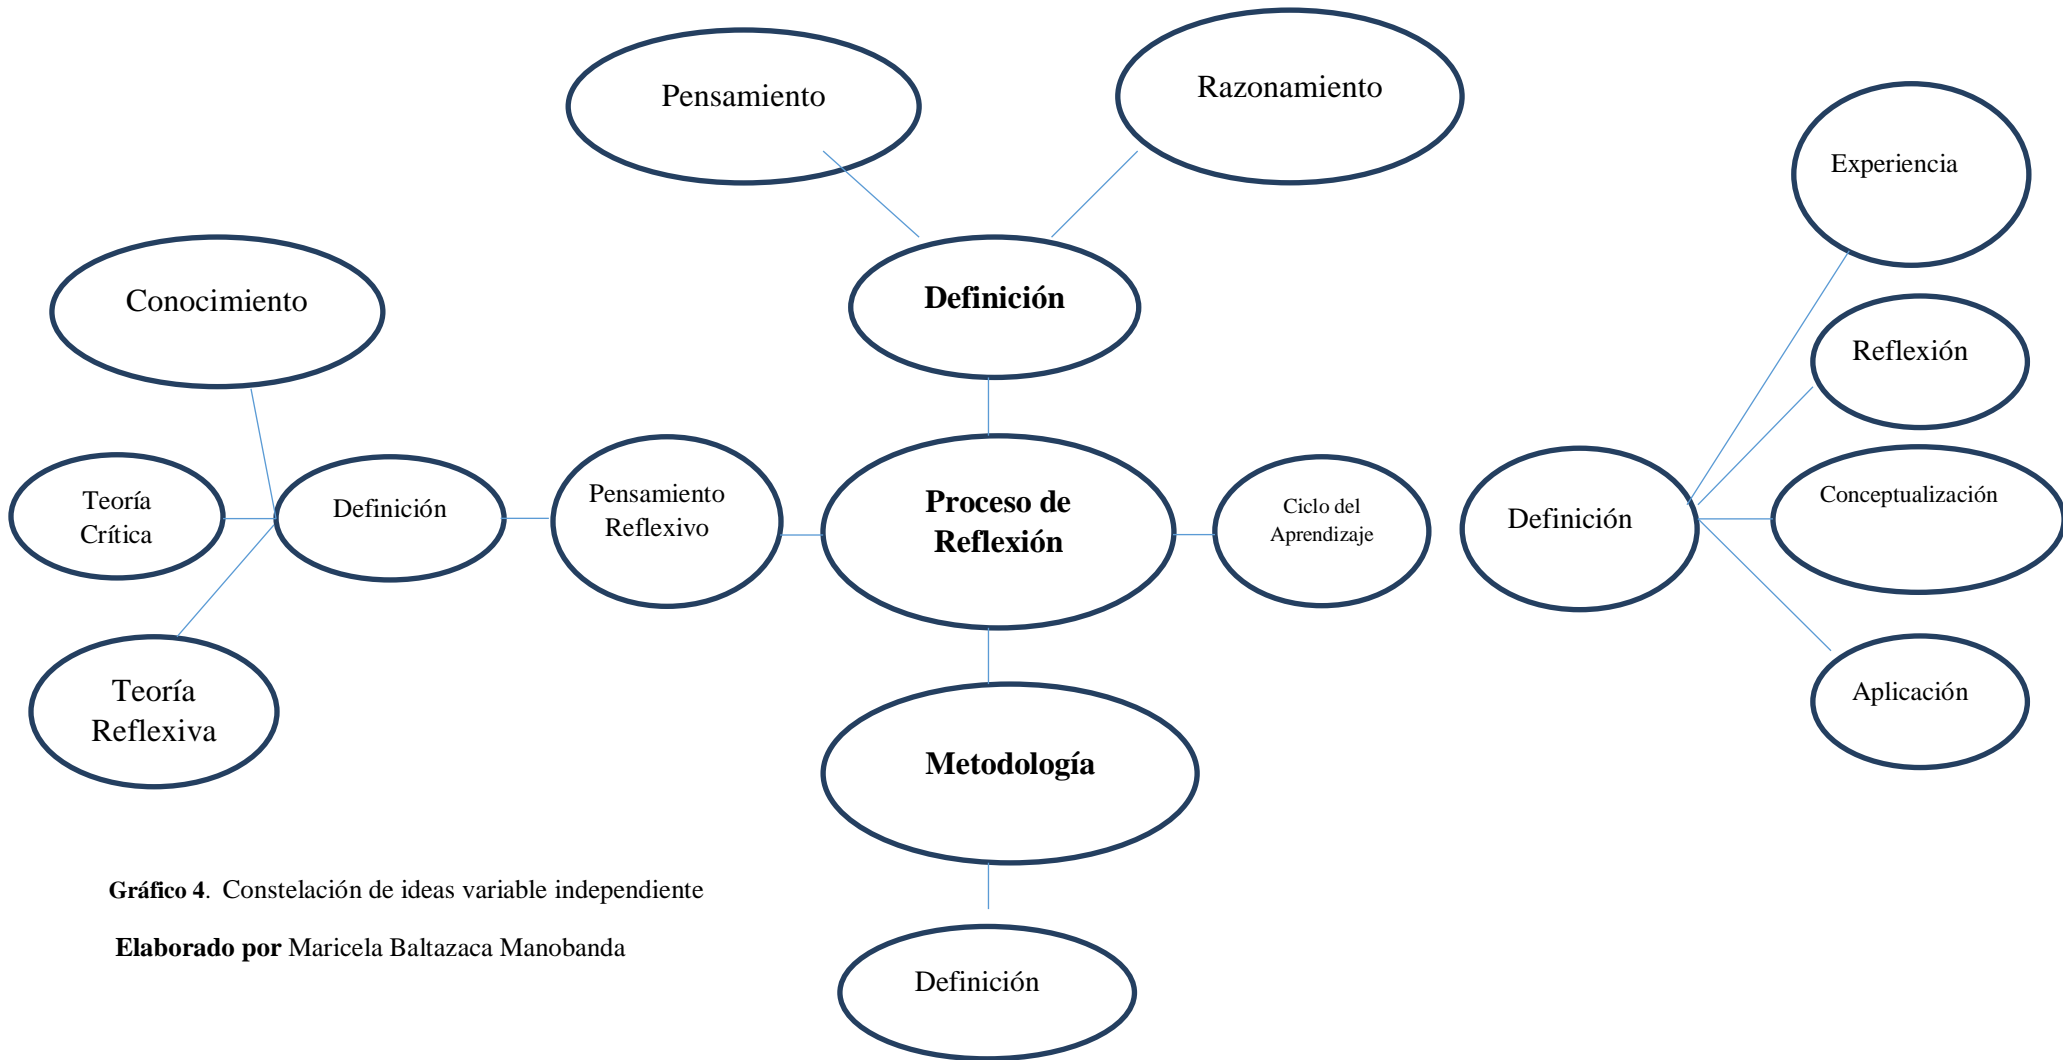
Pensamiento

Razonamiento

Experiencia

Definición

Conocimiento

Reflexión

Teoría Crítica

Definición

Pensamiento Reflexivo

Proceso de Reflexión

Ciclo del Aprendizaje

Definición

Conceptualización

Teoría Reflexiva

Aplicación

Metodología

Gráfico 4. Constelación de ideas variable independiente

Elaborado por Maricela Baltazaca Manobanda

Definición